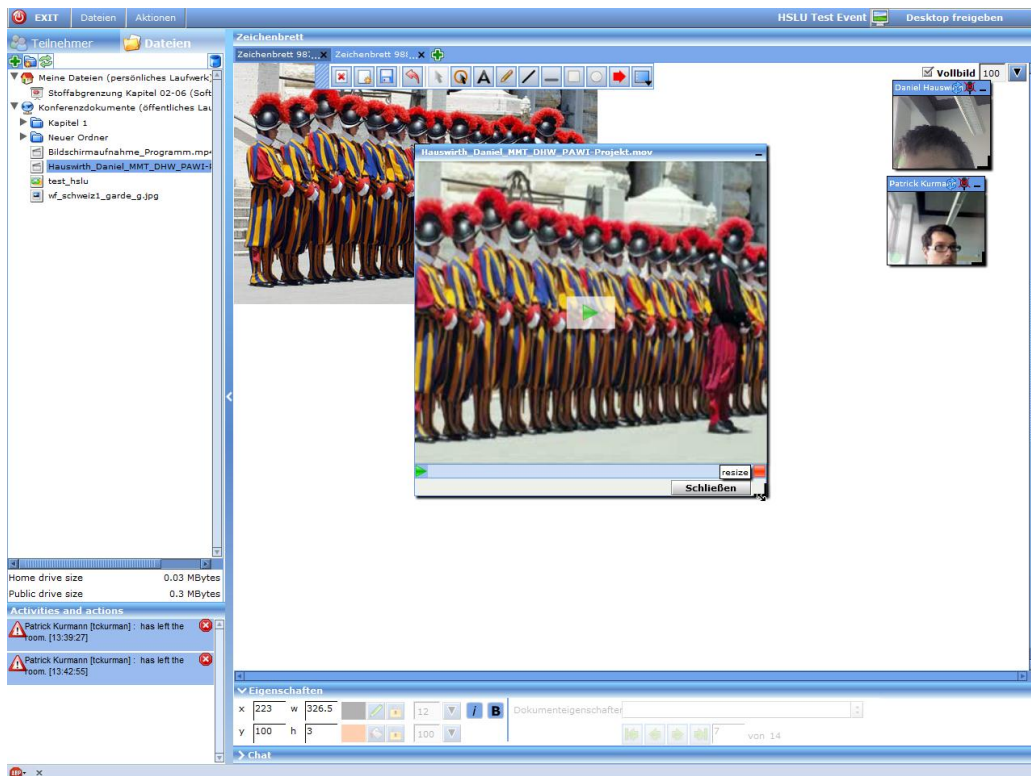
EXIT Dateien Aktionen

HSLU Test Event Desktop freigeben

Teilnehmer Dateien

Meine Dateien (persönliches Laufwerk)
Stoffabgrenzung Kapitel 02-06 (Soft
Konferenzdokumente (öffentliches Lau
Kapitel 1
Neuer Ordner
Bildschirmaufnahme_Programm.mp4
Hauswirth_Daniel_MMT_DHW_PAWI-P
test_hslu
wf_schweiz1_garde_g.jpg

Home drive size 0.03 MBytes
Public drive size 0.3 MBytes

Activities and actions

Patrick Kurmann [tckurman] : has left the room. [13:39:27]

Patrick Kurmann [tckurman] : has left the room. [13:42:55]

Zeichenbrett

Zeichenbrett 98... Zeichenbrett 98...

Vollbild 100

Daniel Hauswi

Patrick Kurma

Hauswirth_Daniel_MMT_DHW_PAWI-Projekt.mov

resize

Schließen

Eigenschaften

x 223 w 326.5 12 I B Dokumenteigenschaften

y 100 h 3 100

7 von 14

Chat